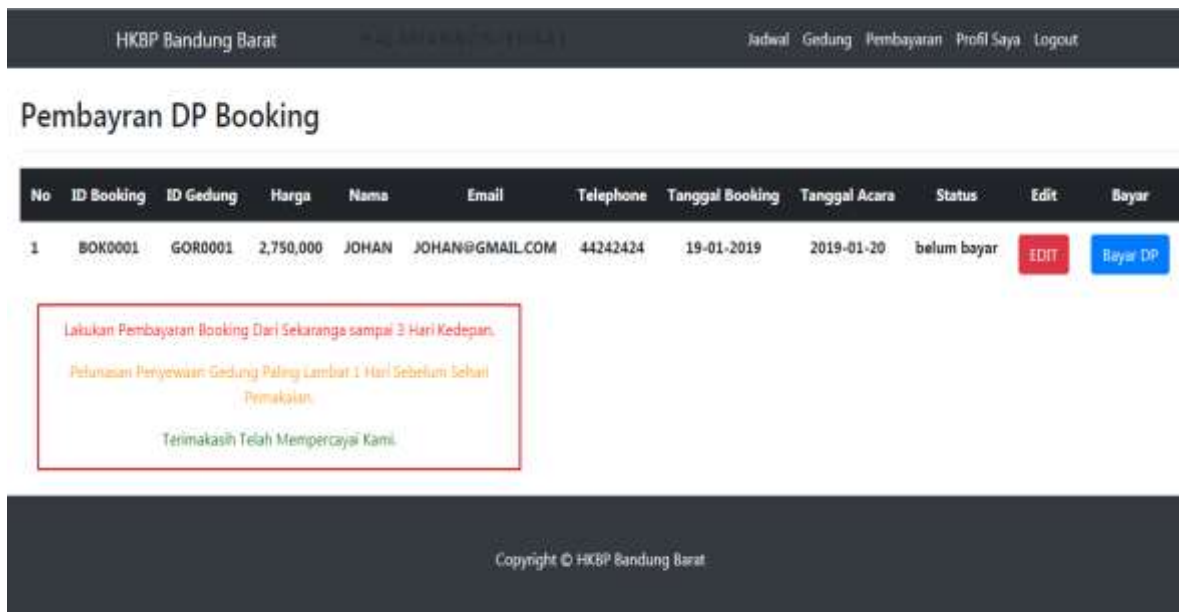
HKBP Bandung Barat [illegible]

Jadwal Gedung Pembayaran Profil Saya Logout

Pembayran DP Booking

| No | ID Booking | ID Gedung | Harga | Nama | Email | Telephone | Tanggal Booking | Tanggal Acara | Status | Edit | Bayar |
|---|---|---|---|---|---|---|---|---|---|---|---|
| 1 | BOK0001 | GOR0001 | 2,750,000 | JOHAN | JOHAN@GMAIL.COM | 44242424 | 19-01-2019 | 2019-01-20 | belum bayar | EDIT | Bayar DP |

Lakukan Pembayaran Booking Dari Sekaranga sampai 3 Hari Kedepan.

Pelunasan Penyewaan Gedung Paling Lambat 1 Hari Sebelum Sehari Pemakaian.

Terimakasih Telah Mempercayai Kami.

Copyright © HKBP Bandung Barat